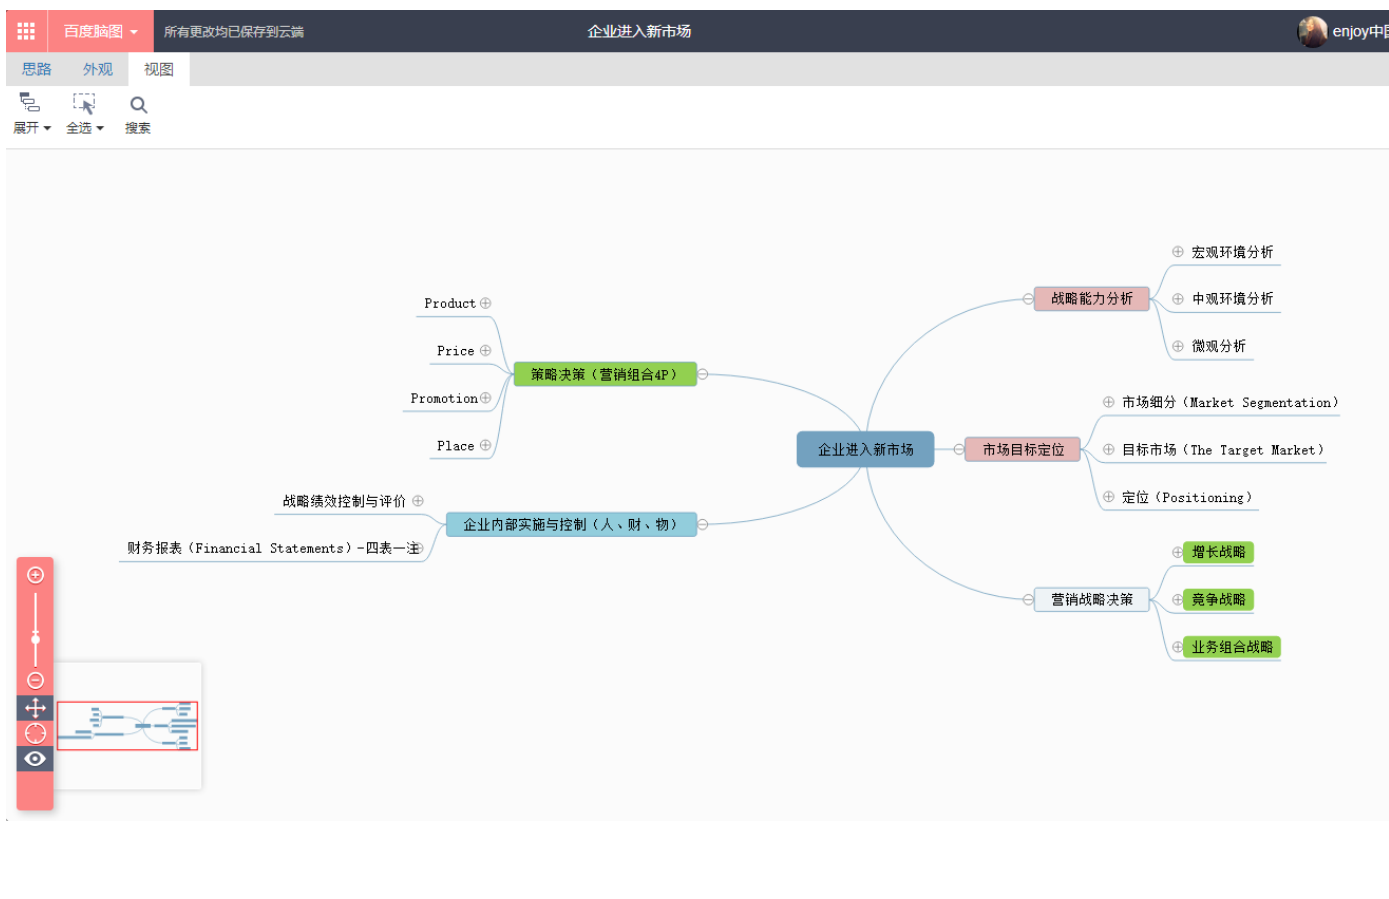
百度脑图 所有更改均已保存到云端 企业进入新市场 enjoy中

思路 外观 视图

展开 全选 搜索

企业进入新市场

策略决策（营销组合4P）
Product
Price
Promotion
Place

企业内部实施与控制（人、财、物）
战略绩效控制与评价
财务报表（Financial Statements）-四表一注

战略能力分析
宏观环境分析
中观环境分析
微观分析

市场目标定位
市场细分（Market Segmentation）
目标市场（The Target Market）
定位（Positioning）

营销战略决策
增长战略
竞争战略
业务组合战略